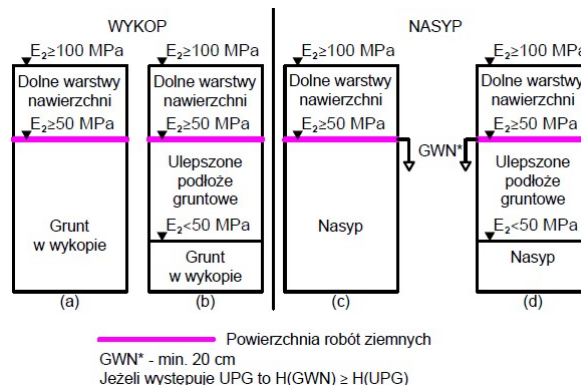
WYKOP

$E_2 \geq 100$ MPa
Dolne warstwy nawierzchni
$E_2 \geq 50$ MPa
Grunt w wykopie
(a)

$E_2 \geq 100$ MPa
Dolne warstwy nawierzchni
$E_2 \geq 50$ MPa
Ulepszone podłoże gruntowe
$E_2 < 50$ MPa
Grunt w wykopie
(b)

NASYP

$E_2 \geq 100$ MPa
Dolne warstwy nawierzchni
$E_2 \geq 50$ MPa
Nasyp
(c)

GWN*

$E_2 \geq 100$ MPa
Dolne warstwy nawierzchni
$E_2 \geq 50$ MPa
Ulepszone podłoże gruntowe
$E_2 < 50$ MPa
Nasyp
(d)

Powierzchnia robót ziemnych
GWN* - min. 20 cm
Jeżeli występuje UPG to H(GWN) ≥ H(UPG)